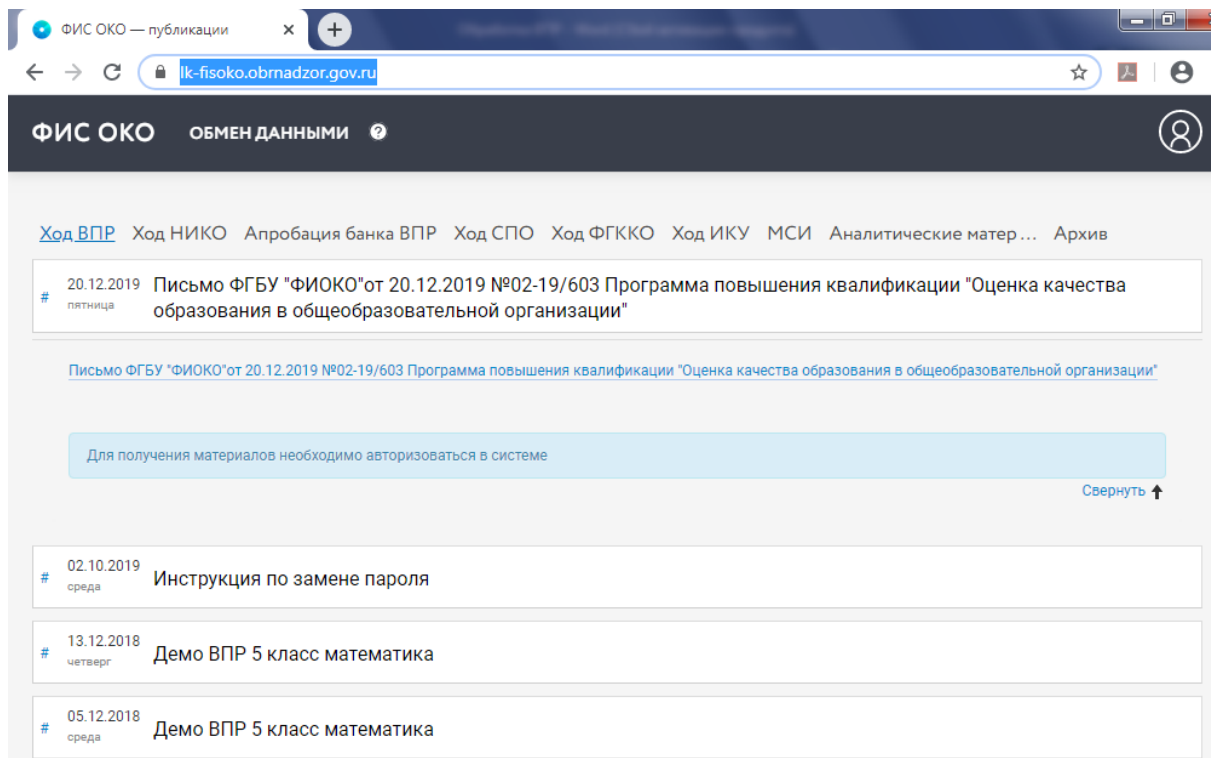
ФИС ОКО — публикации ×

lk-fisoko.obrnadzor.gov.ru

ФИС ОКО ОБМЕН ДАННЫМИ

Ход ВПР Ход НИКО Апробация банка ВПР Ход СПО Ход ФГККО Ход ИКУ МСИ Аналитические матер... Архив

# 20.12.2019 пятница Письмо ФГБУ "ФИОКО"от 20.12.2019 №02-19/603 Программа повышения квалификации "Оценка качества образования в общеобразовательной организации"

Письмо ФГБУ "ФИОКО"от 20.12.2019 №02-19/603 Программа повышения квалификации "Оценка качества образования в общеобразовательной организации"

Для получения материалов необходимо авторизоваться в системе

Свернуть

# 02.10.2019 среда Инструкция по замене пароля

# 13.12.2018 четверг Демо ВПР 5 класс математика

# 05.12.2018 среда Демо ВПР 5 класс математика